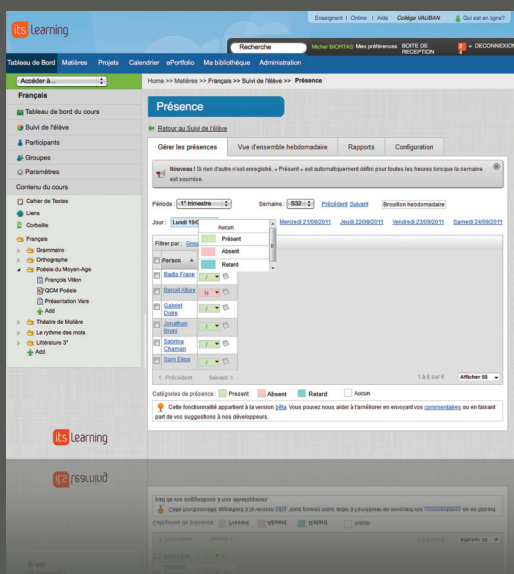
its learning

Enseignant | Online | Aide Collège VAUBAN Qui est en ligne?

Recherche Michel BIORTAS Mes préférences BOITE DE RECEPTION DECONNEXION

Tableau de Bord Matières Projets Calendrier ePortfolio Ma bibliothèque Administration

Accéder à...

Français

Tableau de bord du cours
Suivi de l'élève
Participants
Groupes
Paramètres

Contenu du cours

Cahier de Textes
Liens
Corbeille
Français
Grammaire
Orthographe
Poésie du Moyen-Age
François Villon
QCM Poésie
Présentation Vers
Add
Théâtre de Molière
Le rythme des mots
Littérature 3°
Add

Home >> Matières >> Français >> Suivi de l'élève >> Présence

Présence

Retour au Suivi de l'élève

| Gérer les présences | Vue d'ensemble hebdomadaire | Rapports | Configuration |
|---|---|---|---|

Nouveau ! Si rien d'autre n'est enregistré, « Présent » est automatiquement défini pour toutes les heures lorsque la semaine est soumise.

Période : 1er trimestre Semaine : S32 Précédent Suivant Brouillon hebdomadaire

Jour : Lundi 19/0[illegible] Mercredi 21/09/2011 Jeudi 22/09/2011 Vendredi 23/09/2011 Samedi 24/09/2011

Aucun
Présent
Absent
Retard

Filtrer par : Grou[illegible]

Person
Badis Frana
Benoit Allure N
Gabriel Doire
Jonathan Brosi
Sabrina Chaman
Sam Elisa

< Précédent Suivant > 1 à 6 sur 6 Afficher 50

Catégories de présence : Present Absent Retard Aucun

Cette fonctionnalité appartient à la version bêta. Vous pouvez nous aider à l'améliorer en envoyant vos commentaires ou en faisant part de vos suggestions à nos développeurs.

its learning